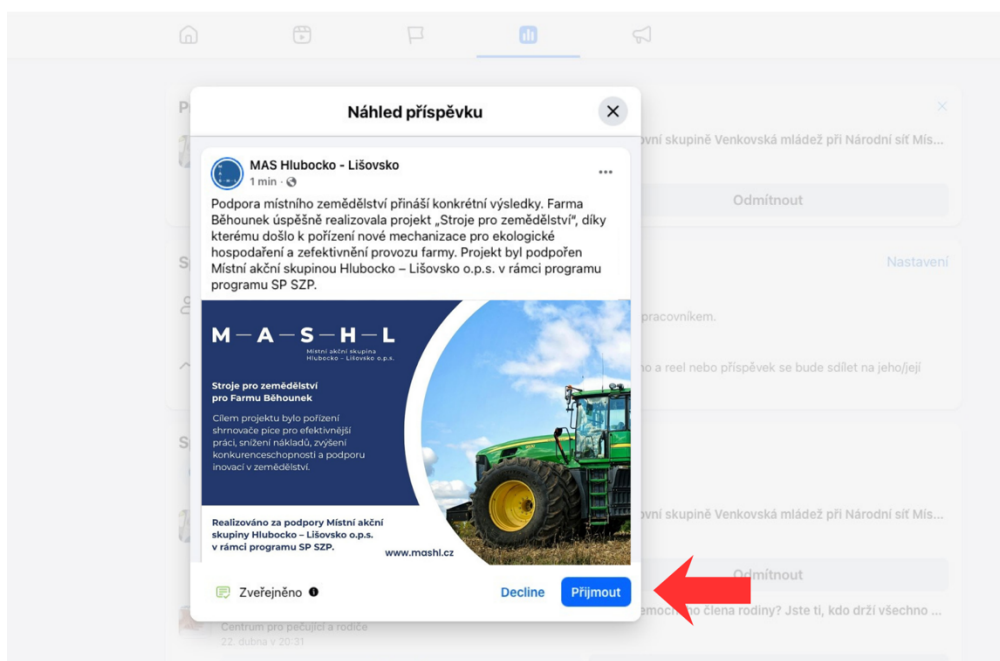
Náhled příspěvku

MAS Hlubocko - Lišovsko
1 min ·

Podpora místního zemědělství přináší konkrétní výsledky. Farma Běhounek úspěšně realizovala projekt „Stroje pro zemědělství", díky kterému došlo k pořízení nové mechanizace pro ekologické hospodaření a zefektivnění provozu farmy. Projekt byl podpořen Místní akční skupinou Hlubocko – Lišovsko o.p.s. v rámci programu programu SP SZP.

M—A—S—H—L
Místní akční skupina Hlubocko – Lišovsko o.p.s.

Stroje pro zemědělství pro Farmu Běhounek

Cílem projektu bylo pořízení shrnovače píce pro efektivnější práci, snížení nákladů, zvýšení konkurenceschopnosti a podporu inovací v zemědělství.

Realizováno za podpory Místní akční skupiny Hlubocko – Lišovsko o.p.s. v rámci programu SP SZP.

www.mashl.cz

Zveřejněno

Decline
Přijmout

ovní skupině Venkovská mládež při Národní síť Mís...
Odmítnout
Nastavení
pracovníkem.
o a reel nebo příspěvek se bude sdílet na jeho/její
ovní skupině Venkovská mládež při Národní síť Mís...
Odmítnout
emocného člena rodiny? Jste ti, kdo drží všechno ...
Centrum pro pečující a rodiče
22. dubna v 20:31